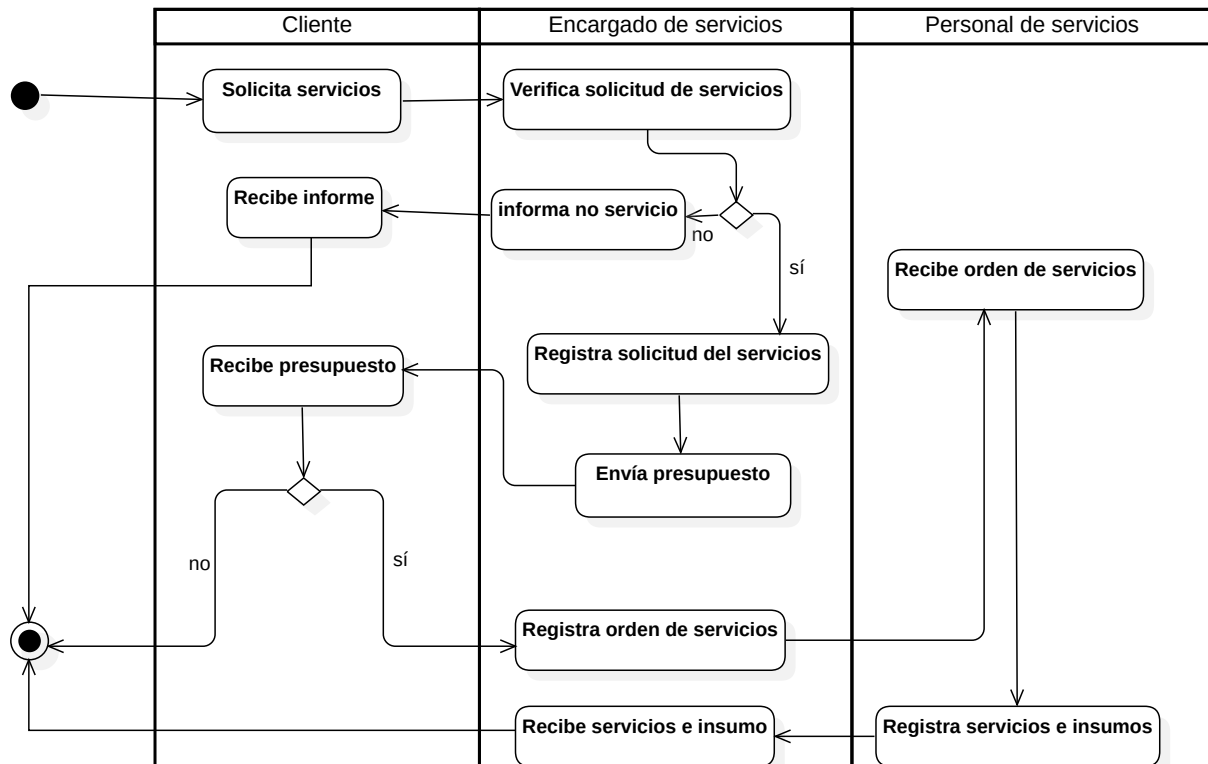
| Cliente | Encargado de servicios | Personal de servicios |
|---|---|---|

Solicita servicios

Verifica solicitud de servicios

Recibe informe

informa no servicio

no

sí

Recibe orden de servicios

Registra solicitud del servicios

Recibe presupuesto

Envía presupuesto

no

sí

Registra orden de servicios

Recibe servicios e insumo

Registra servicios e insumos